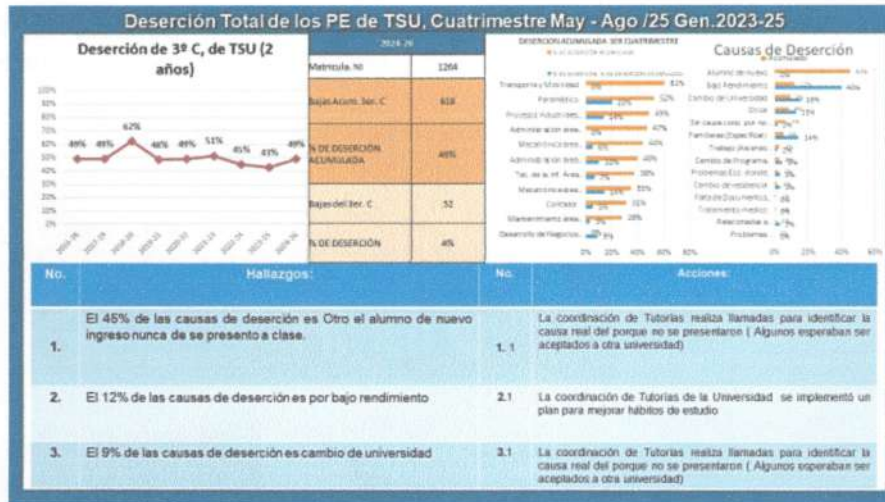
Deserción Total de los PE de TSU, Cuatrimestre May - Ago /25 Gen.2023-25

Deserción de 3º C, de TSU (2 años)

49% 49% 62% 48% 49% 51% 45% 43% 49%

| 2024-26 | |
|---|---|
| Matrícula. NI | 1264 |
| Bajas Acum. 3er. C | 618 |
| % DE DESERCIÓN ACUMULADA | 49% |
| Bajas del 3er. C | 52 |
| % DE DESERCIÓN | 4% |

DESERCION ACUMULADA 3ER CUATRIMESTRE

Transporte y Movilidad 61%
Paramédico 52%
Procesos Industriales 49%
Administración área 47%
Mecatrónica área 44%
Administración área 40%
Tec. de la Inf. Área 38%
Mecatrónica área 33%
Contable 31%
Mantenimiento área 28%
Desarrollo de Negocios 9%

Causas de Deserción

Alumno de nuevo
Bajo Aprovechamiento 40%
Cambio de Universidad 19%
Otros 13%
Sin causa conocida 14%
Familiares (Especificar)
Trabajo (Horarios)
Cambio de Programa
Problemas Eco. (Especificar)
Cambio de residencia
Falta de Documentos
Tratamiento médico
Reprobación
Problemas

| No. | Hallazgos: | No. | Acciones: |
|---|---|---|---|
| 1. | El 45% de las causas de deserción es Otro el alumno de nuevo ingreso nunca de se presento a clase. | 1. 1 | La coordinación de Tutorías realiza llamadas para identificar la causa real del porque no se presentaron ( Algunos esperaban ser aceptados a otra universidad) |
| 2. | El 12% de las causas de deserción es por bajo rendimiento | 2.1 | La coordinación de Tutorías de la Universidad se implementó un plan para mejorar hábitos de estudio |
| 3. | El 9% de las causas de deserción es cambio de universidad | 3.1 | La coordinación de Tutorías realiza llamadas para identificar la causa real del porque no se presentaron ( Algunos esperaban ser aceptados a otra universidad) |